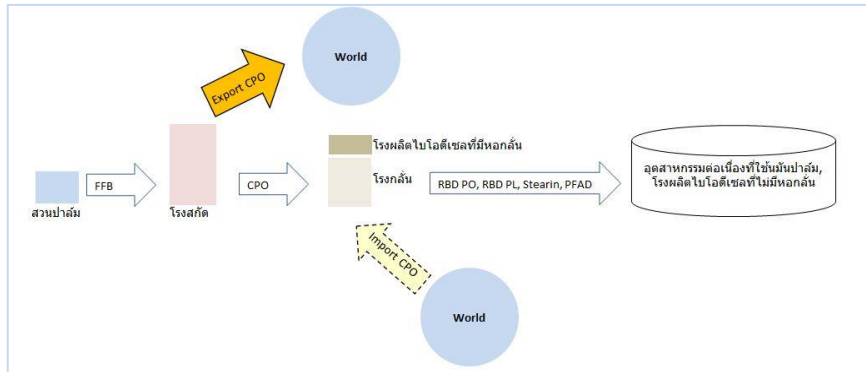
World

Export CPO

โรงผลิตไบโอดีเซลที่มีหอกลั่น

โรงกลั่น

อุตสาหกรรมต่อเนื่องที่ใช้น้ำมันปาล์ม, โรงผลิตไบโอดีเซลที่ไม่มีหอกลั่น

FFB

CPO

RBD PO, RBD PL, Stearin, PFAD

สวนปาล์ม

โรงสกัด

Import CPO

World